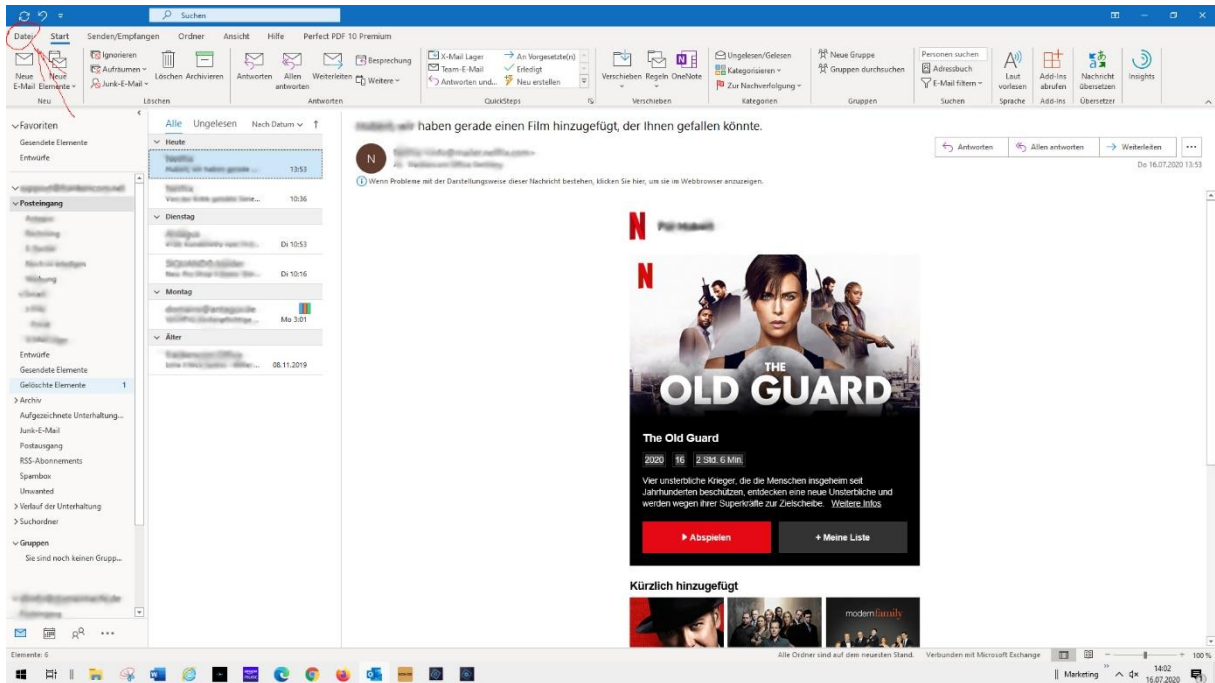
Suchen

Datei Start Senden/Empfangen Ordner Ansicht Hilfe Perfect PDF 10 Premium

Neue E-Mail Neue Elemente Neu
Ignorieren Aufräumen Junk-E-Mail Löschen Archivieren Löschen
Antworten Allen antworten Weiterleiten Besprechung Weitere Antworten
X-Mail Lager Team-E-Mail Antworten und... An Vorgesetzte(n) Erledigt Neu erstellen QuickSteps
Verschieben Regeln OneNote Verschieben
Ungelesen/Gelesen Kategorisieren Zur Nachverfolgung Kategorien
Neue Gruppe Gruppen durchsuchen Gruppen
Personen suchen Adressbuch E-Mail filtern Suchen
Laut vorlesen Sprache
Add-Ins abrufen Add-Ins
Nachricht übersetzen Übersetzer
Insights

Favoriten
Gesendete Elemente
Entwürfe
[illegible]
Posteingang
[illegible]
Entwürfe
Gesendete Elemente
Gelöschte Elemente 1
Archiv
Aufgezeichnete Unterhaltung...
Junk-E-Mail
Postausgang
RSS-Abonnements
Spambox
Unwanted
Verlauf der Unterhaltung
Suchordner
Gruppen
Sie sind noch keinen Grupp...

Alle Ungelesen Nach Datum
Heute
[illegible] 13:53
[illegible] 10:36
Dienstag
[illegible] Di 10:53
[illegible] Di 10:16
Montag
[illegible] Mo 3:01
Älter
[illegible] 08.11.2019

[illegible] haben gerade einen Film hinzugefügt, der Ihnen gefallen könnte.
Antworten Allen antworten Weiterleiten
Do 16.07.2020 13:53
Wenn Probleme mit der Darstellungsweise dieser Nachricht bestehen, klicken Sie hier, um sie im Webbrowser anzuzeigen.

THE OLD GUARD
The Old Guard
2020 16 2 Std. 6 Min.
Vier unsterbliche Krieger, die die Menschen insgeheim seit Jahrhunderten beschützen, entdecken eine neue Unsterbliche und werden wegen ihrer Superkräfte zur Zielscheibe. Weitere Infos
Abspielen
+ Meine Liste
Kürzlich hinzugefügt
modern family

Elemente: 6
Alle Ordner sind auf dem neuesten Stand. Verbunden mit Microsoft Exchange 100 %
Marketing 14:02 16.07.2020